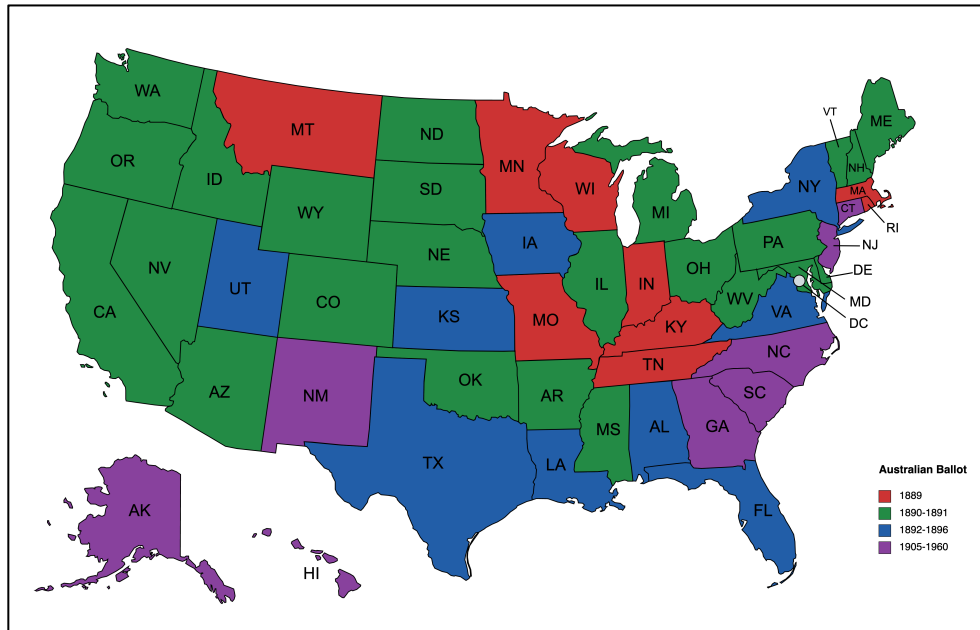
WA
MT
ND
MN
VT
ME
OR
ID
SD
WI
NH
NY
MA
MI
CT
RI
WY
IA
NJ
PA
NE
NV
OH
DE
UT
IL
IN
CO
WV
MD
CA
KS
MO
KY
VA
DC
TN
NC
AZ
NM
OK
AR
SC
MS
AL
GA
TX
LA
FL
AK
HI

Australian Ballot
1889
1890-1891
1892-1896
1905-1960